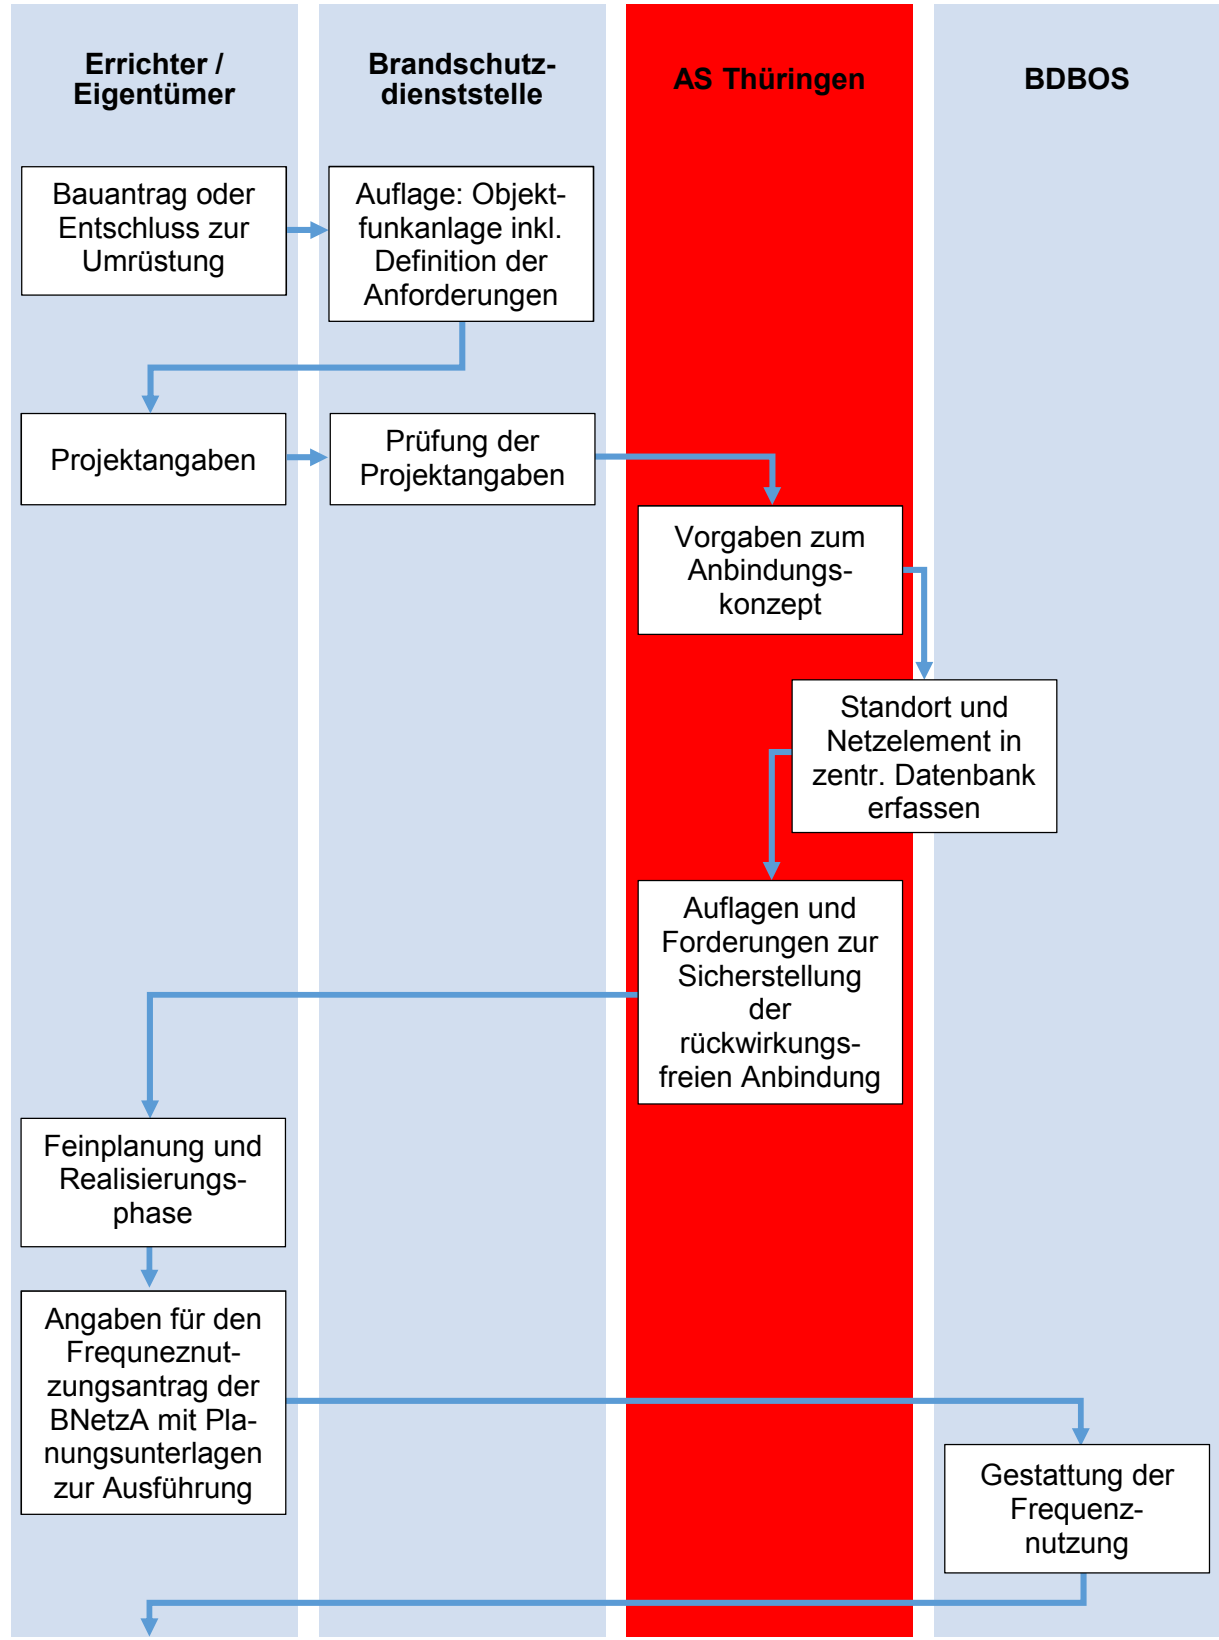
Errichter / Eigentümer

Brandschutzdienststelle

AS Thüringen

BDBOS

Bauantrag oder Entschluss zur Umrüstung

Auflage: Objektfunkanlage inkl. Definition der Anforderungen

Projektangaben

Prüfung der Projektangaben

Vorgaben zum Anbindungskonzept

Standort und Netzelement in zentr. Datenbank erfassen

Auflagen und Forderungen zur Sicherstellung der rückwirkungsfreien Anbindung

Feinplanung und Realisierungsphase

Angaben für den Frequneznutzungsantrag der BNetzA mit Planungsunterlagen zur Ausführung

Gestattung der Frequenznutzung